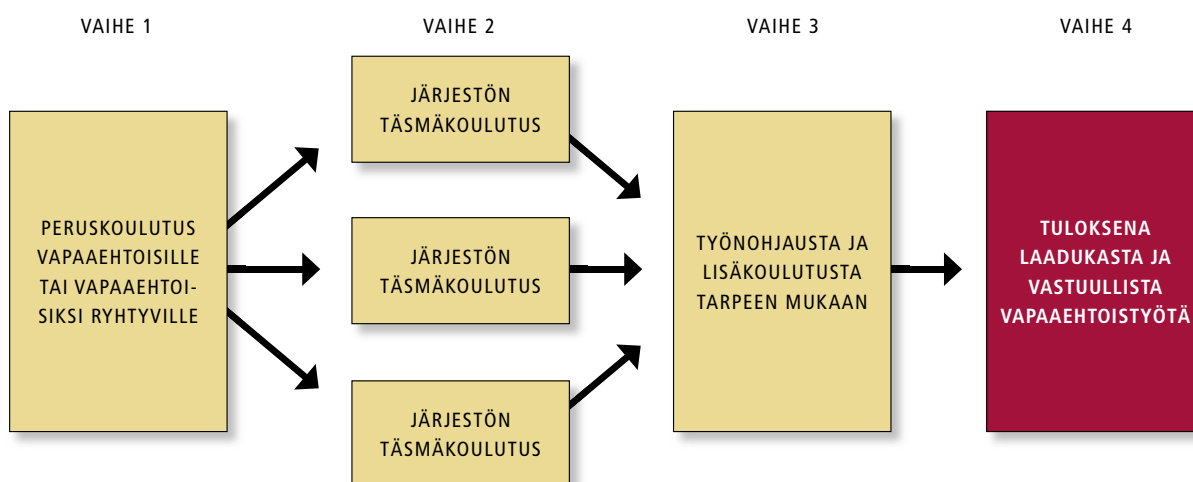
VAIHE 1

VAIHE 2

VAIHE 3

VAIHE 4

PERUSKOULUTUS VAPAAEHTOISILLE TAI VAPAAEHTOISIKSI RYHTYVILLE

JÄRJESTÖN TÄSMÄKOULUTUS

JÄRJESTÖN TÄSMÄKOULUTUS

JÄRJESTÖN TÄSMÄKOULUTUS

TYÖNOHJAUSTA JA LISÄKOULUTUSTA TARPEEN MUKAAN

TULOKSENA LAADUKASTA JA VASTUULLISTA VAPAAEHTOISTYÖTÄ